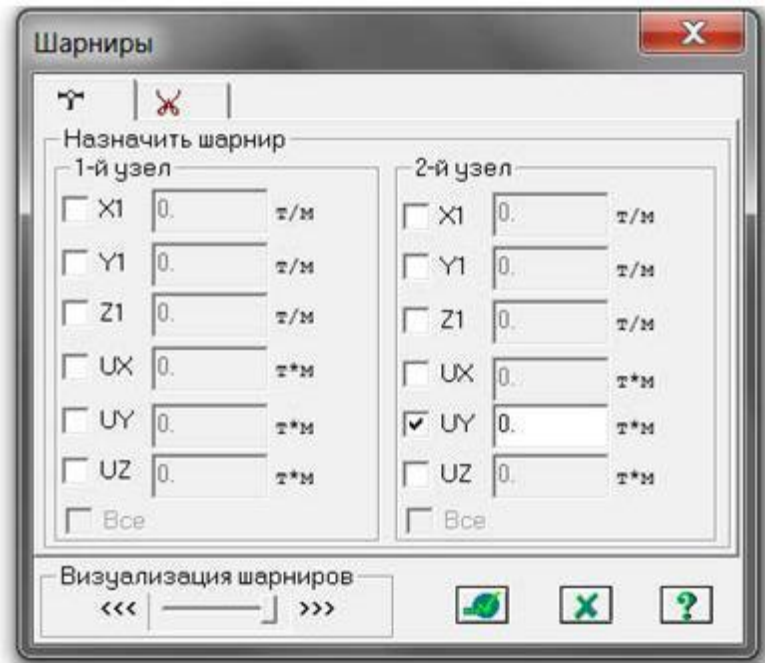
Шарниры

Назначить шарнир

1-й узел

X1 0. т/м

Y1 0. т/м

Z1 0. т/м

UX 0. т*м

UY 0. т*м

UZ 0. т*м

Все

2-й узел

X1 0. т/м

Y1 0. т/м

Z1 0. т/м

UX 0. т*м

UY 0. т*м

UZ 0. т*м

Все

Визуализация шарниров

<<< >>>

?